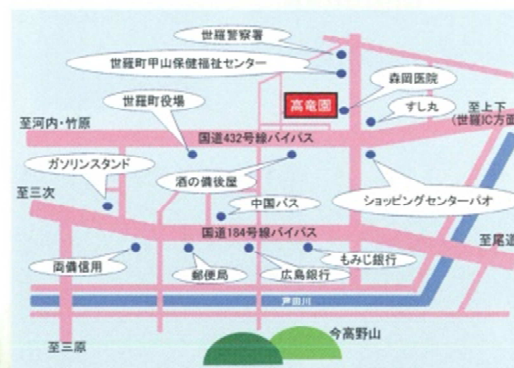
世羅警察署

世羅町甲山保健福祉センター

森岡医院

高竜園

すし丸

至上下(世羅)IC方面

世羅町役場

至河内・竹原

国道432号線バイパス

ガソリンスタンド

酒の備後屋

ショッピングセンターパオ

至三次

中国バス

至尾道

国道184号線バイパス

もみじ銀行

両備信用

郵便局

広島銀行

芦田川

今高野山

至三原